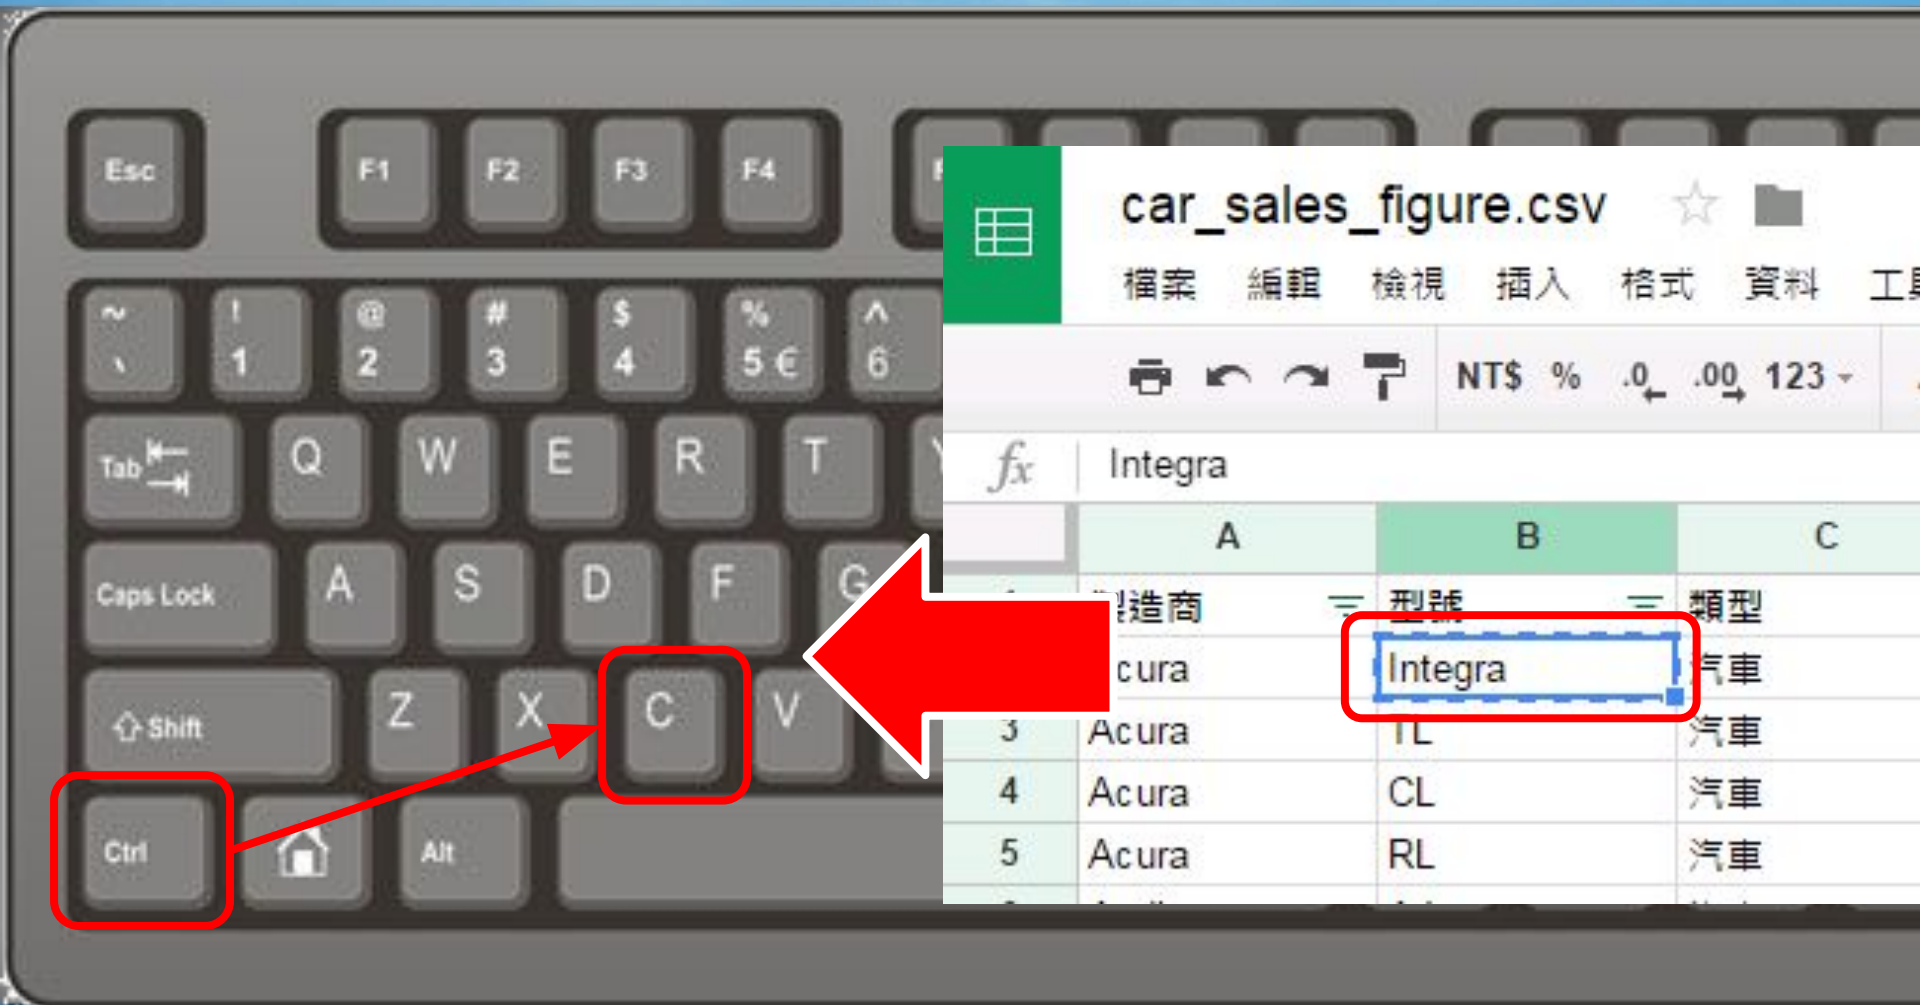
Esc F1 F2 F3 F4

~ ` ! 1 @ 2 # 3 $ 4 % 5 € ^ 6

Tab Q W E R T

Caps Lock A S D F G

Shift Z X C V

Ctrl Alt

car_sales_figure.csv

檔案 編輯 檢視 插入 格式 資料 工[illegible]

NT$ % .0 .00 123

$fx$ Integra

| | A | B | C |
|---|---|---|---|
| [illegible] | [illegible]造商 | 型號 | 類型 |
| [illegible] | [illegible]cura | Integra | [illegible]車 |
| 3 | Acura | TL | 汽車 |
| 4 | Acura | CL | 汽車 |
| 5 | Acura | RL | 汽車 |